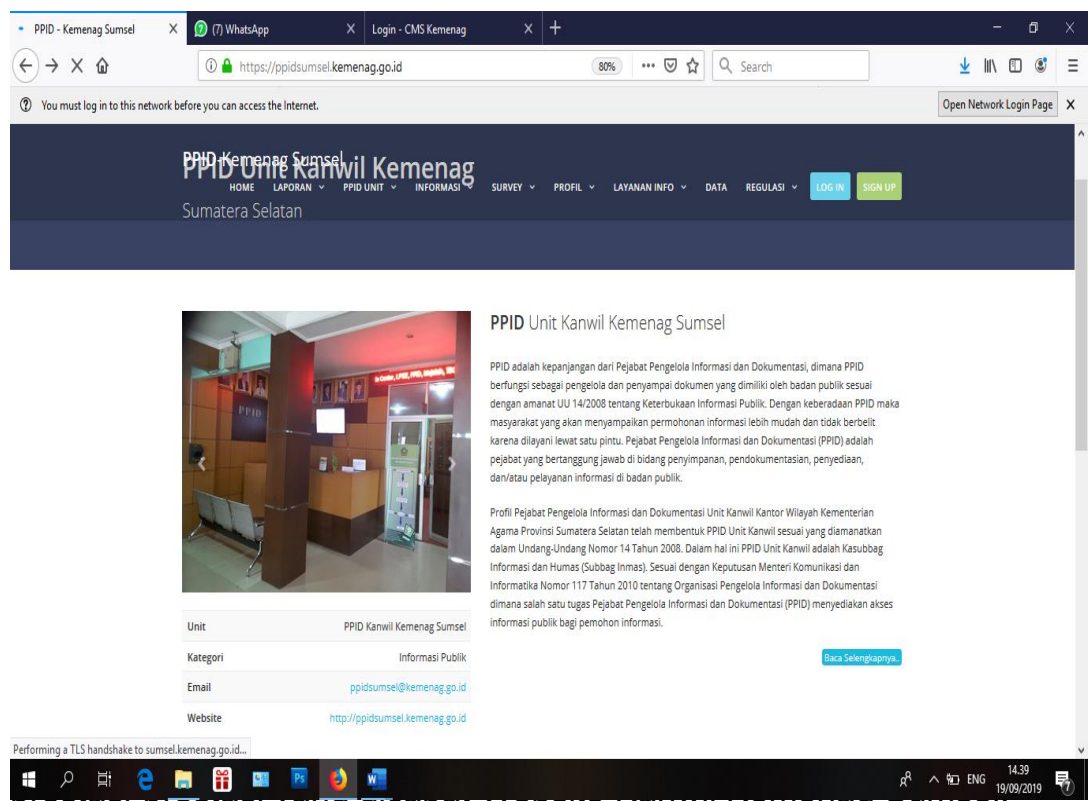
PPID - Kemenag Sumsel X (7) WhatsApp X Login - CMS Kemenag X +

https://ppidsumsel.kemenag.go.id 80% Search

You must log in to this network before you can access the Internet. Open Network Login Page X

PPID Kemenag Sumsel
PPID Unit Kanwil Kemenag
Sumatera Selatan

HOME LAPORAN PPID UNIT INFORMASI SURVEY PROFIL LAYANAN INFO DATA REGULASI LOG IN SIGN UP

PPID Unit Kanwil Kemenag Sumsel

PPID adalah kepanjangan dari Pejabat Pengelola Informasi dan Dokumentasi, dimana PPID berfungsi sebagai pengelola dan penyampai dokumen yang dimiliki oleh badan publik sesuai dengan amanat UU 14/2008 tentang Keterbukaan Informasi Publik. Dengan keberadaan PPID maka masyarakat yang akan menyampaikan permohonan informasi lebih mudah dan tidak berbelit karena dilayani lewat satu pintu. Pejabat Pengelola Informasi dan Dokumentasi (PPID) adalah pejabat yang bertanggung jawab di bidang penyimpanan, pendokumentasian, penyediaan, dan/atau pelayanan informasi di badan publik.

Profil Pejabat Pengelola Informasi dan Dokumentasi Unit Kanwil Kantor Wilayah Kementerian Agama Provinsi Sumatera Selatan telah membentuk PPID Unit Kanwil sesuai yang diamanatkan dalam Undang-Undang Nomor 14 Tahun 2008. Dalam hal ini PPID Unit Kanwil adalah Kasubbag Informasi dan Humas (Subbag Inmas). Sesuai dengan Keputusan Menteri Komunikasi dan Informatika Nomor 117 Tahun 2010 tentang Organisasi Pengelola Informasi dan Dokumentasi dimana salah satu tugas Pejabat Pengelola Informasi dan Dokumentasi (PPID) menyediakan akses informasi publik bagi pemohon informasi.

Baca Selengkapnya..

| Unit | PPID Kanwil Kemenag Sumsel |
|---|---|
| Kategori | Informasi Publik |
| Email | ppidsumsel@kemenag.go.id |
| Website | http://ppidsumsel.kemenag.go.id |

Performing a TLS handshake to sumsel.kemenag.go.id...

ENG 14.39 19/09/2019